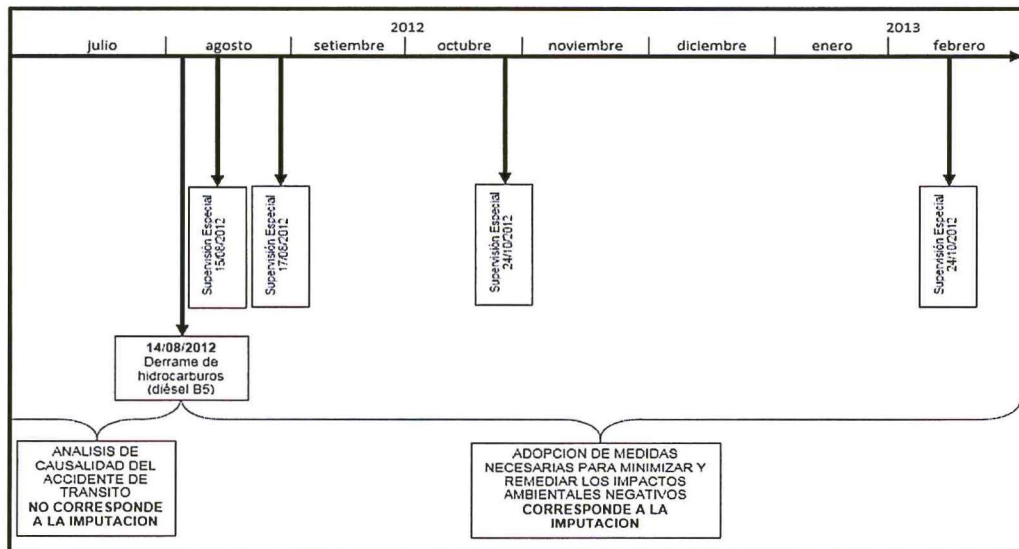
2012

2013

julio | agosto | setiembre | octubre | noviembre | diciembre | enero | febrero

Supervisión Especial 15/08/2012

Supervisión Especial 17/08/2012

Supervisión Especial 24/10/2012

Supervisión Especial 24/10/2012

14/08/2012
Derrame de hidrocarburos (diésel B5)

ANALISIS DE CAUSALIDAD DEL ACCIDENTE DE TRANSITO
NO CORRESPONDE A LA IMPUTACION

ADOPCION DE MEDIDAS NECESARIAS PARA MINIMIZAR Y REMEDIAR LOS IMPACTOS AMBIENTALES NEGATIVOS
CORRESPONDE A LA IMPUTACION